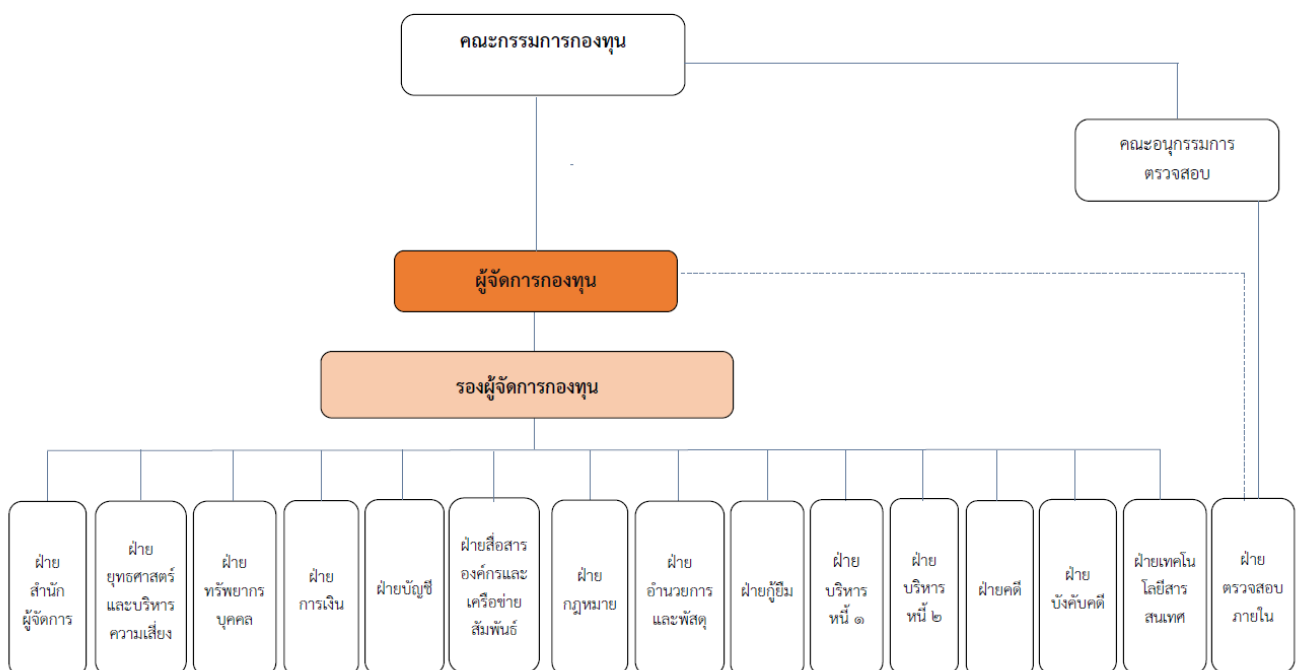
คณะกรรมการกองทุน

คณะอนุกรรมการ ตรวจสอบ

ผู้จัดการกองทุน

รองผู้จัดการกองทุน

ฝ่าย สำนัก ผู้จัดการ

ฝ่าย ยุทธศาสตร์ และบริหาร ความเสี่ยง

ฝ่าย ทรัพยากร บุคคล

ฝ่าย การเงิน

ฝ่ายบัญชี

ฝ่ายสื่อสาร องค์กรและ เครือข่าย สัมพันธ์

ฝ่าย กฎหมาย

ฝ่าย อำนวยการ และพัสดุ

ฝ่ายกู้ยืม

ฝ่าย บริหาร หนี้ ๑

ฝ่าย บริหาร หนี้ ๒

ฝ่ายคดี

ฝ่าย บังคับคดี

ฝ่ายเทคโน โลยีสาร สนเทศ

ฝ่าย ตรวจสอบ ภายใน